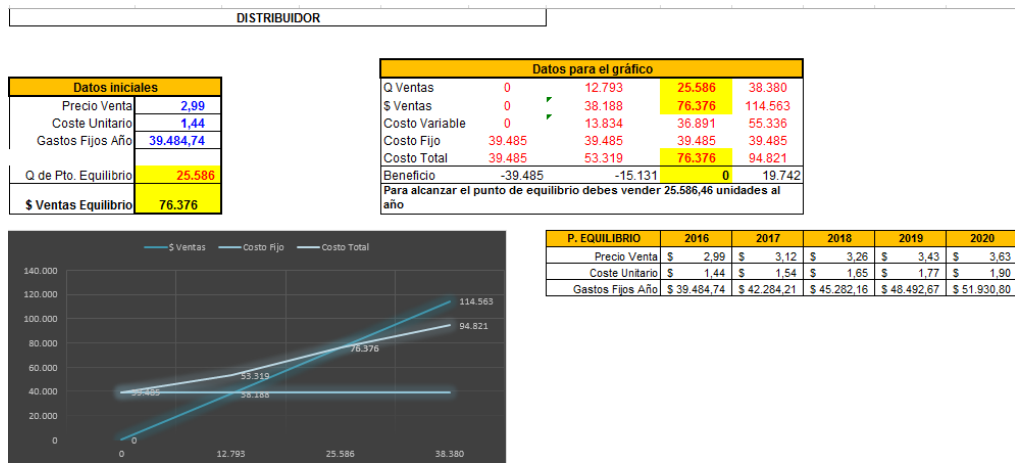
DISTRIBUIDOR

| Datos iniciales | |
|---|---|
| Precio Venta | 2,99 |
| Coste Unitario | 1,44 |
| Gastos Fijos Año | 39.484,74 |
| | |
| Q de Pto. Equilibrio | 25.586 |
| | |
| $ Ventas Equilibrio | 76.376 |

| Datos para el gráfico | | | | |
|---|---|---|---|---|
| Q Ventas | 0 | 12.793 | 25.586 | 38.380 |
| $ Ventas | 0 | 38.188 | 76.376 | 114.563 |
| Costo Variable | 0 | 13.834 | 36.891 | 55.336 |
| Costo Fijo | 39.485 | 39.485 | 39.485 | 39.485 |
| Costo Total | 39.485 | 53.319 | 76.376 | 94.821 |
| Beneficio | -39.485 | -15.131 | 0 | 19.742 |

Para alcanzar el punto de equilibrio debes vender 25.586,46 unidades al año

$ Ventas — Costo Fijo — Costo Total

140.000
120.000
100.000
80.000
60.000
40.000
20.000
0

0 12.793 25.586 38.380

114.563
94.821
76.376
55.319
39.485
38.188
0

| P. EQUILIBRIO | 2016 | 2017 | 2018 | 2019 | 2020 |
|---|---|---|---|---|---|
| Precio Venta | $ 2,99 | $ 3,12 | $ 3,26 | $ 3,43 | $ 3,63 |
| Coste Unitario | $ 1,44 | $ 1,54 | $ 1,65 | $ 1,77 | $ 1,90 |
| Gastos Fijos Año | $ 39.484,74 | $ 42.284,21 | $ 45.282,16 | $ 48.492,67 | $ 51.930,80 |